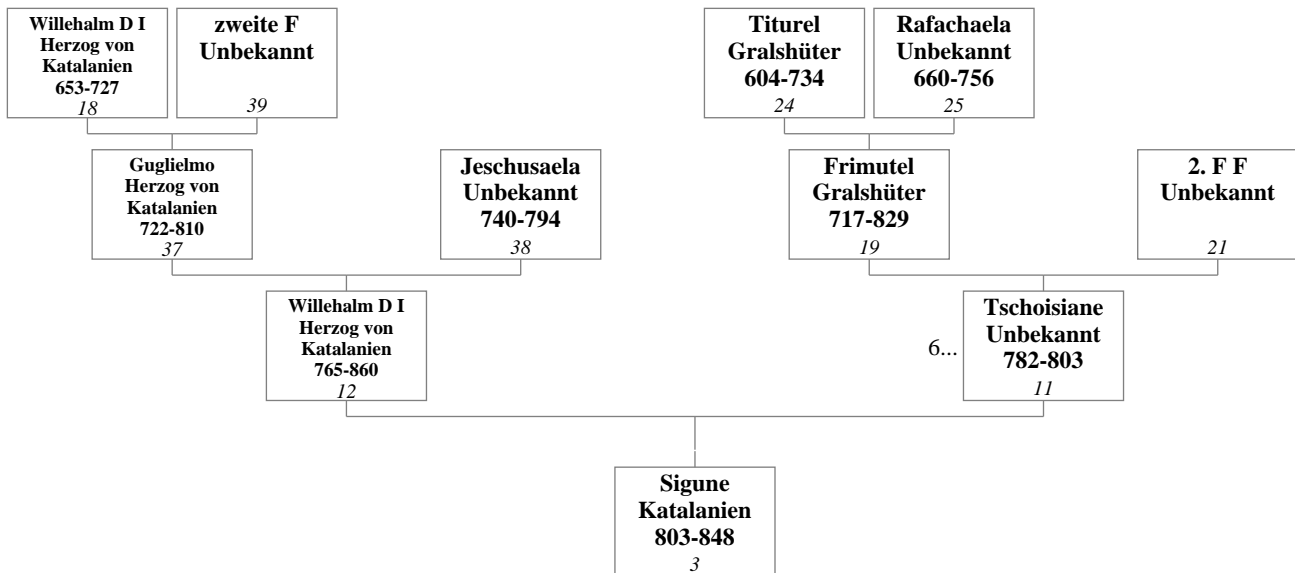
Willehalm D I Herzog von Katalanien 653-727
18

zweite F Unbekannt
39

Titurel Gralshüter 604-734
24

Rafachaela Unbekannt 660-756
25

Guglielmo Herzog von Katalanien 722-810
37

Jeschusaela Unbekannt 740-794
38

Frimutel Gralshüter 717-829
19

2. F F Unbekannt
21

Willehalm D I Herzog von Katalanien 765-860
12

6...

Tschoisiane Unbekannt 782-803
11

Sigune Katalanien 803-848
3